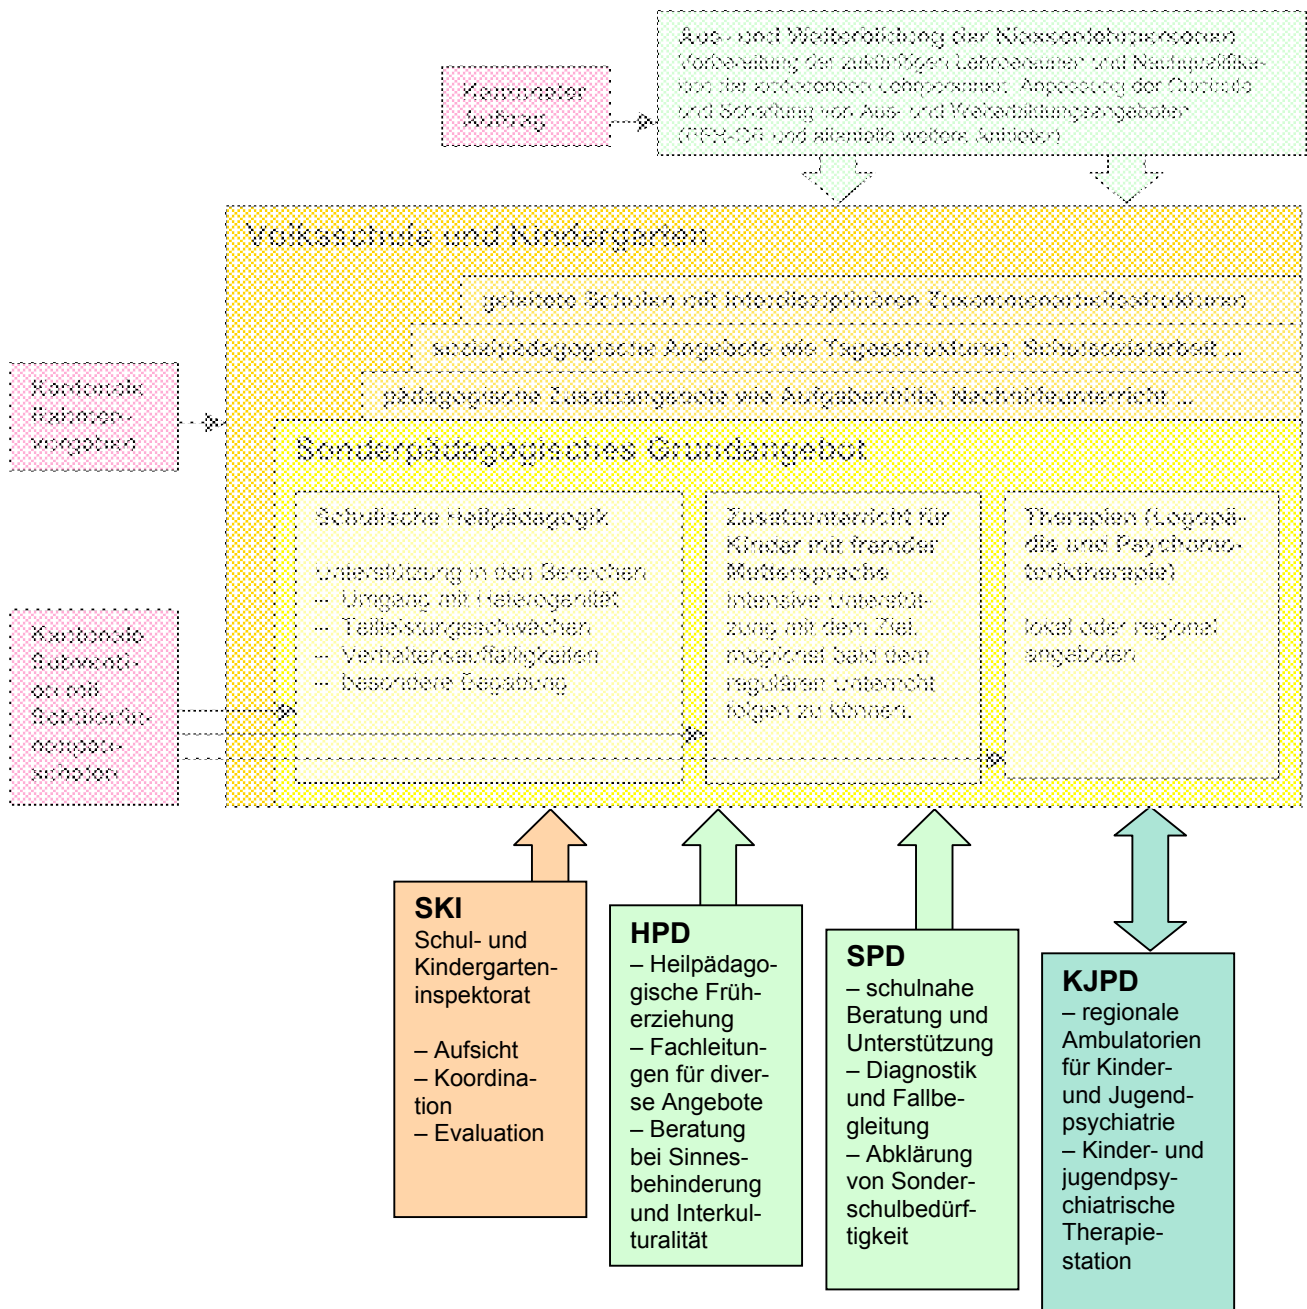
Kantonaler Auftrag

Aus- und Weiterbildung der Klassenlehrpersonen
Vorbereitung der zukünftigen Lehrpersonen und Nachqualifikation der amtierenden Lehrpersonen. Anpassung der Curricula und Schaffung von Aus- und Weiterbildungsangeboten (PH-GR und allenfalls weitere Anbieter)

Volksschule und Kindergarten

geleitete Schulen mit interdisziplinären Zusammenarbeitsstrukturen

sozialpädagogische Angebote wie Tagesstrukturen, Schulsozialarbeit ...

pädagogische Zusatzangebote wie Aufgabenhilfe, Nachhilfeunterricht ...

Kantonale Rahmenvorgaben

Sonderpädagogisches Grundangebot

Schulische Heilpädagogik

Unterstützung in den Bereichen
– Umgang mit Heterogenität
– Teilleistungsschwächen
– Verhaltensauffälligkeiten
– besondere Begabung

Zusatzunterricht für Kinder mit fremder Muttersprache
intensive Unterstützung mit dem Ziel, möglichst bald dem regulären Unterricht folgen zu können.

Therapien (Logopädie und Psychomotoriktherapie)

lokal oder regional angeboten

Kantonale Subventionen mit Schülerpauschalen

SKI
Schul- und Kindergarteninspektorat

– Aufsicht
– Koordination
– Evaluation

HPD
– Heilpädagogische Früherziehung
– Fachleitungen für diverse Angebote
– Beratung bei Sinnesbehinderung und Interkulturalität

SPD
– schulnahe Beratung und Unterstützung
– Diagnostik und Fallbegleitung
– Abklärung von Sonderschulbedürftigkeit

KJPD
– regionale Ambulatorien für Kinder- und Jugendpsychiatrie
– Kinder- und jugendpsychiatrische Therapiestation